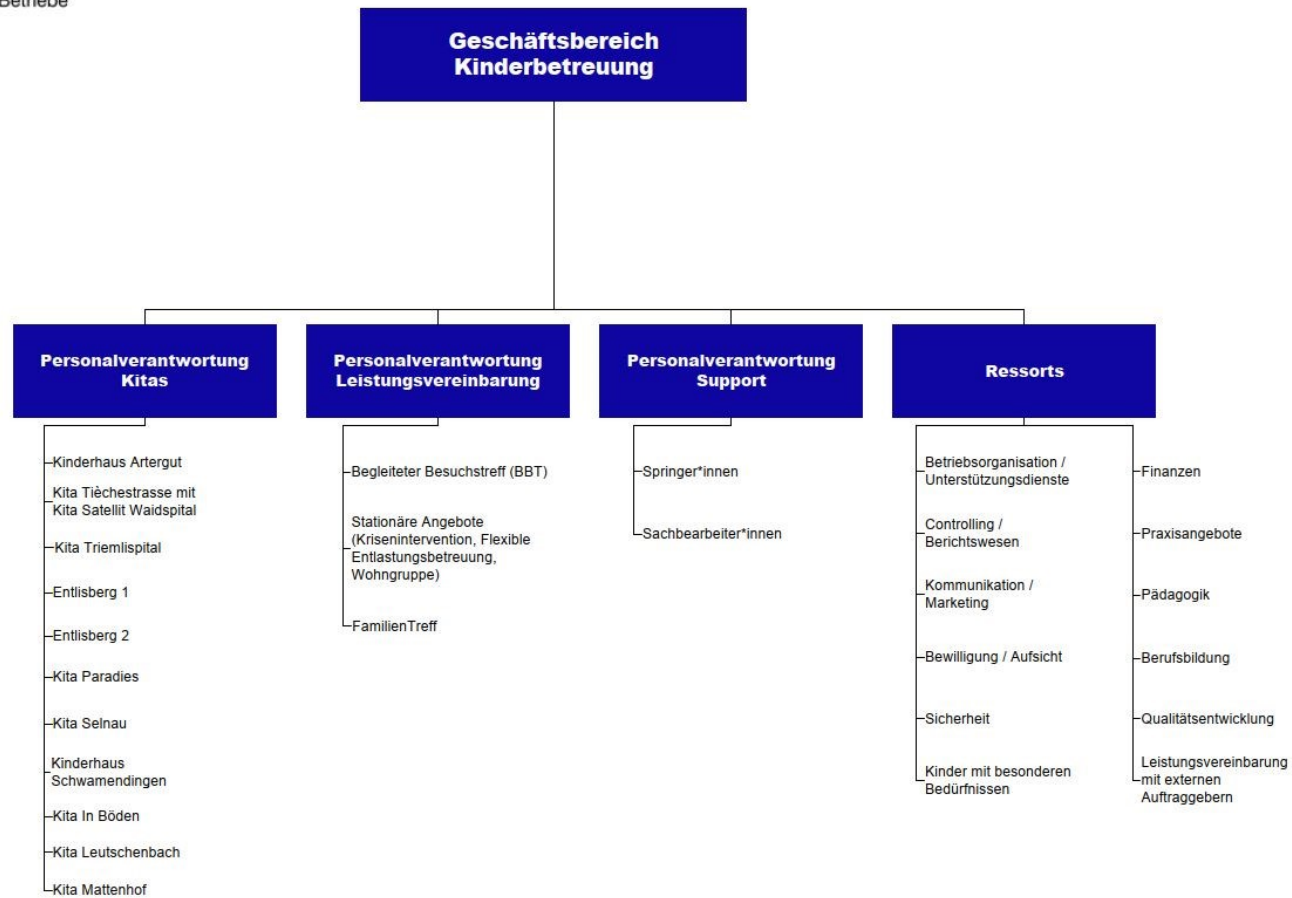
Betriebe

Geschäftsbereich Kinderbetreuung

Personalverantwortung Kitas

Kinderhaus Artergut
Kita Tièchestrasse mit Kita Satellit Waidspital
Kita Triemlispital
Entlisberg 1
Entlisberg 2
Kita Paradies
Kita Selnau
Kinderhaus Schwamendingen
Kita In Böden
Kita Leutschenbach
Kita Mattenhof

Personalverantwortung Leistungsvereinbarung

Begleiteter Besuchstreff (BBT)
Stationäre Angebote (Kriseninervention, Flexible Entlastungsbetreuung, Wohngruppe)
FamilienTreff

Personalverantwortung Support

Springer*innen
Sachbearbeiter*innen

Ressorts

Betriebsorganisation / Unterstützungsdienste
Controlling / Berichtswesen
Kommunikation / Marketing
Bewilligung / Aufsicht
Sicherheit
Kinder mit besonderen Bedürfnissen

Finanzen
Praxisangebote
Pädagogik
Berufsbildung
Qualitätsentwicklung
Leistungsvereinbarung mit externen Auftraggebern